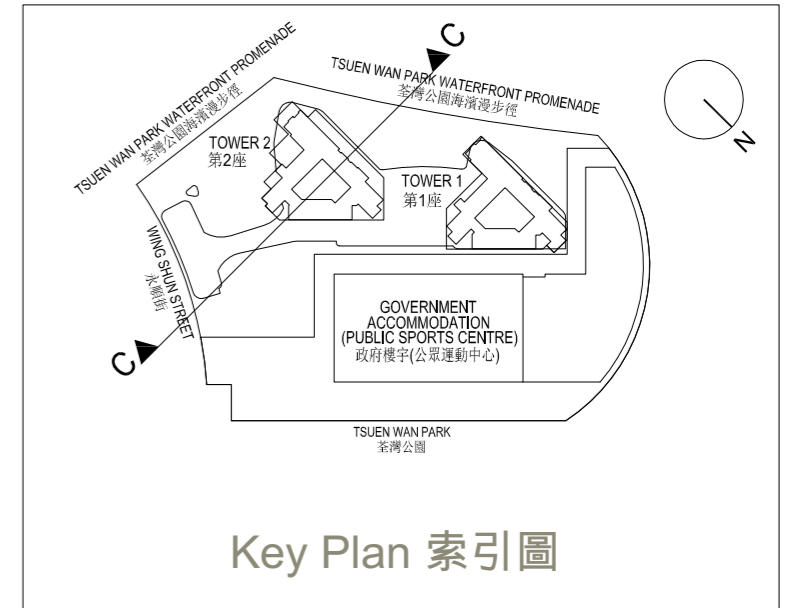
C

TSUEN WAN PARK WATERFRONT PROMENADE
荃灣公園海濱漫步徑

TSUEN WAN PARK WATERFRONT PROMENADE
荃灣公園海濱漫步徑

N

TOWER 2
第2座

TOWER 1
第1座

WING SHUN STREET
永順街

GOVERNMENT ACCOMMODATION (PUBLIC SPORTS CENTRE)
政府樓宇(公眾運動中心)

C

TSUEN WAN PARK
荃灣公園

Key Plan 索引圖